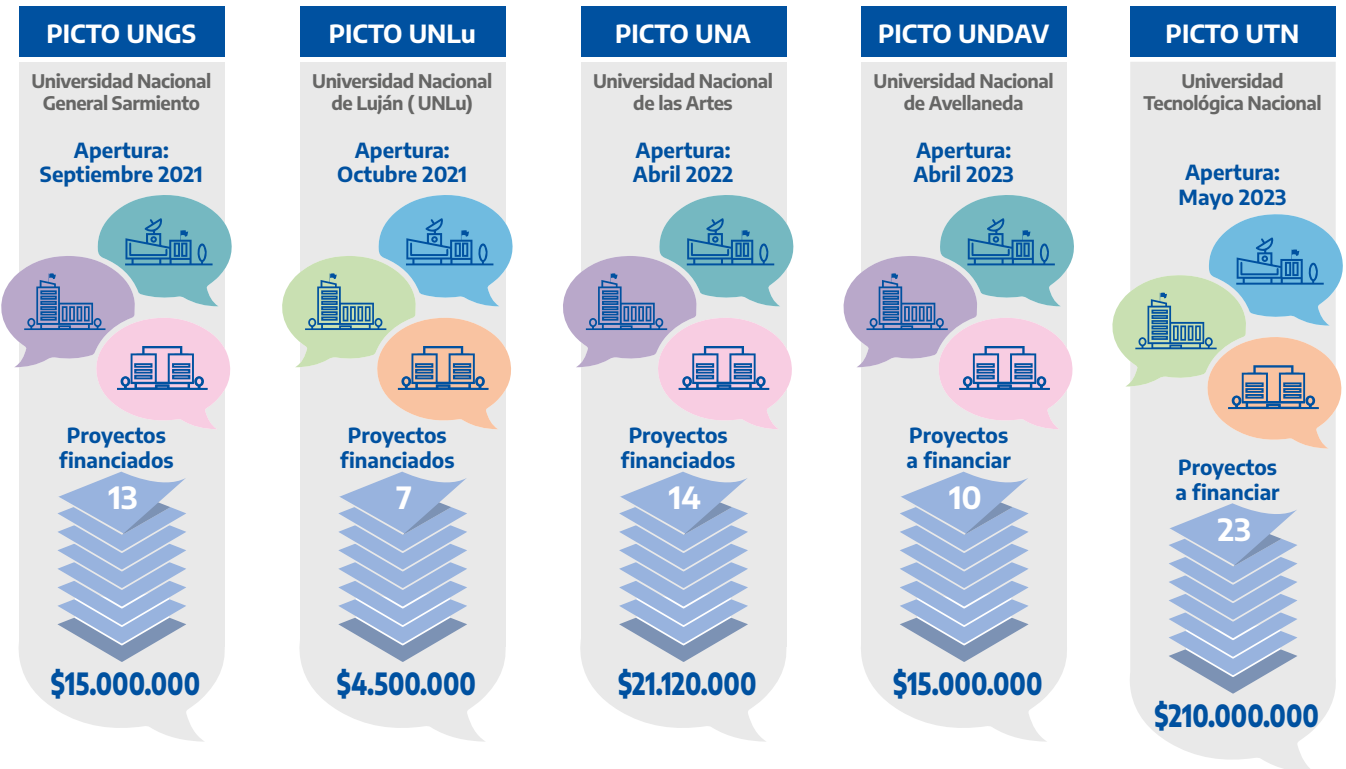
PICTO UNGS

Universidad Nacional General Sarmiento

Apertura: Septiembre 2021

Proyectos financiados

13

$15.000.000

PICTO UNLu

Universidad Nacional de Luján ( UNLu)

Apertura: Octubre 2021

Proyectos financiados

7

$4.500.000

PICTO UNA

Universidad Nacional de las Artes

Apertura: Abril 2022

Proyectos financiados

14

$21.120.000

PICTO UNDAV

Universidad Nacional de Avellaneda

Apertura: Abril 2023

Proyectos a financiar

10

$15.000.000

PICTO UTN

Universidad Tecnológica Nacional

Apertura: Mayo 2023

Proyectos a financiar

23

$210.000.000